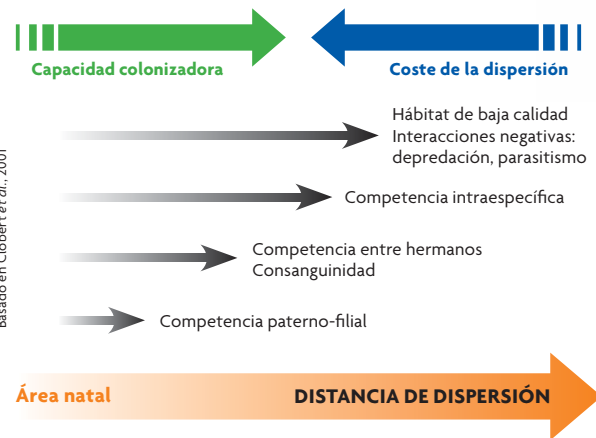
Capacidad colonizadora

Coste de la dispersión

Hábitat de baja calidad
Interacciones negativas: depredación, parasitismo

Competencia intraespecífica

Competencia entre hermanos
Consanguinidad

Competencia paterno-filial

Área natal

DISTANCIA DE DISPERSIÓN

Basado en Clobert et al., 2001